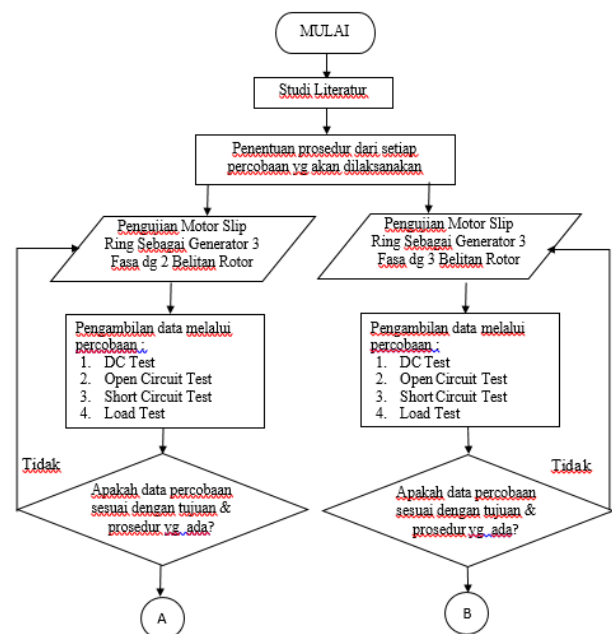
MULAI

Studi Literatur

Penentuan prosedur dari setiap percobaan yg akan dilaksanakan

Pengujian Motor Slip Ring Sebagai Generator 3 Fasa dg 2 Belitan Rotor

Pengambilan data melalui percobaan :
1. DC Test
2. Open Circuit Test
3. Short Circuit Test
4. Load Test

Tidak

Apakah data percobaan sesuai dengan tujuan & prosedur yg ada?

A

Pengujian Motor Slip Ring Sebagai Generator 3 Fasa dg 3 Belitan Rotor

Pengambilan data melalui percobaan :
1. DC Test
2. Open Circuit Test
3. Short Circuit Test
4. Load Test

Tidak

Apakah data percobaan sesuai dengan tujuan & prosedur yg ada?

B